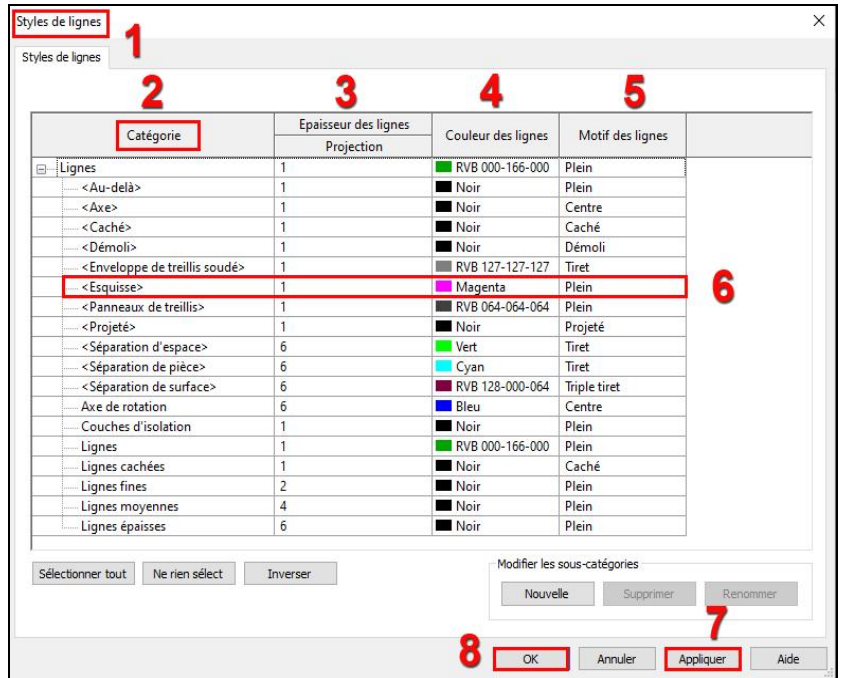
Styles de lignes
1
×
Styles de lignes
2
3
4
5

| Catégorie | Epaisseur des lignes Projection | Couleur des lignes | Motif des lignes |
|---|---|---|---|
| ⊟ Lignes | 1 | RVB 000-166-000 | Plein |
| <Au-delà> | 1 | Noir | Plein |
| <Axe> | 1 | Noir | Centre |
| <Caché> | 1 | Noir | Caché |
| <Démoli> | 1 | Noir | Démoli |
| <Enveloppe de treillis soudé> | 1 | RVB 127-127-127 | Tiret |
| <Esquisse> | 1 | Magenta | Plein |
| <Panneaux de treillis> | 1 | RVB 064-064-064 | Plein |
| <Projeté> | 1 | Noir | Projeté |
| <Séparation d'espace> | 6 | Vert | Tiret |
| <Séparation de pièce> | 6 | Cyan | Tiret |
| <Séparation de surface> | 6 | RVB 128-000-064 | Triple tiret |
| Axe de rotation | 6 | Bleu | Centre |
| Couches d'isolation | 1 | Noir | Plein |
| Lignes | 1 | RVB 000-166-000 | Plein |
| Lignes cachées | 1 | Noir | Caché |
| Lignes fines | 2 | Noir | Plein |
| Lignes moyennes | 4 | Noir | Plein |
| Lignes épaisses | 6 | Noir | Plein |

6

Sélectionner tout
Ne rien sélect
Inverser
Modifier les sous-catégories
Nouvelle
Supprimer
Renommer
7
8
OK
Annuler
Appliquer
Aide